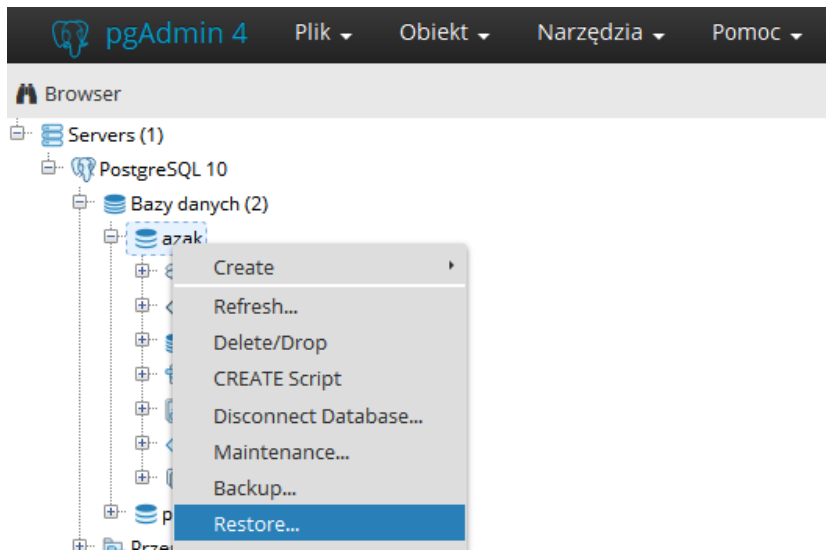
pgAdmin 4 Plik Obiekt Narzędzia Pomoc

Browser

Servers (1)
PostgreSQL 10
Bazy danych (2)
azak
p
Prze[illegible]

Create
Refresh...
Delete/Drop
CREATE Script
Disconnect Database...
Maintenance...
Backup...
Restore...